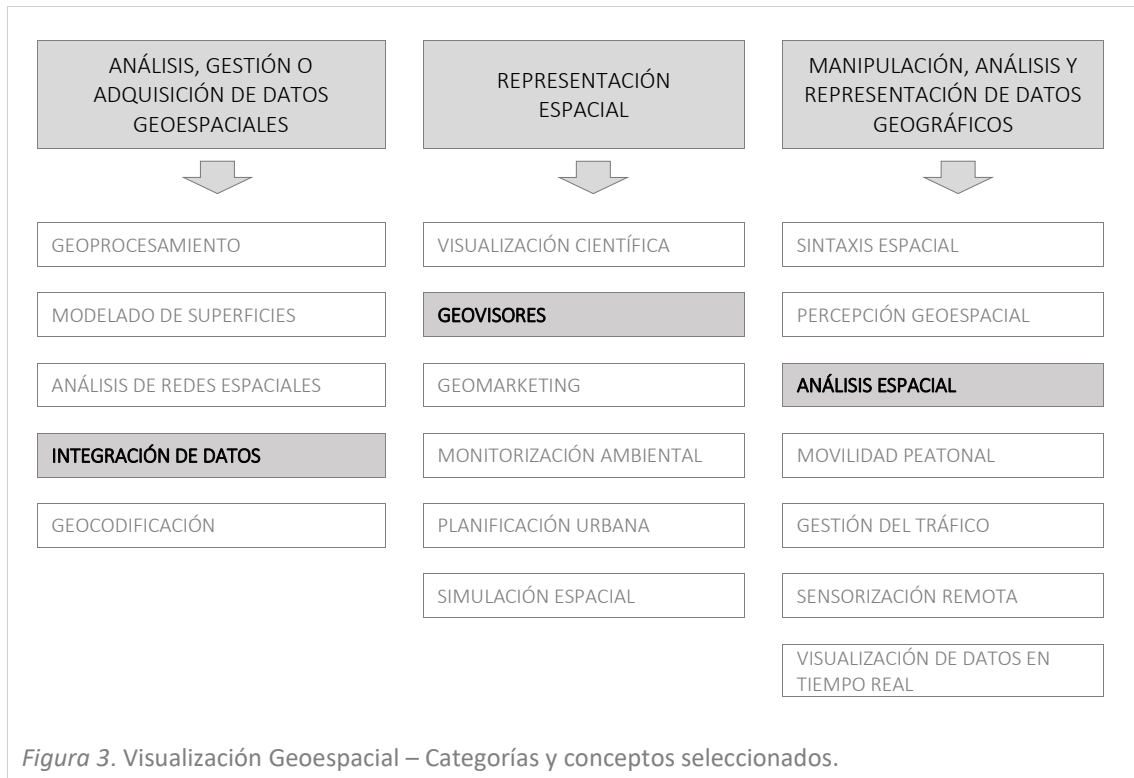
ANÁLISIS, GESTIÓN O ADQUISICIÓN DE DATOS GEOESPACIALES

GEOPROCESAMIENTO

MODELADO DE SUPERFICIES

ANÁLISIS DE REDES ESPACIALES

INTEGRACIÓN DE DATOS

GEOCODIFICACIÓN

REPRESENTACIÓN ESPACIAL

VISUALIZACIÓN CIENTÍFICA

GEOVISORES

GEOMARKETING

MONITORIZACIÓN AMBIENTAL

PLANIFICACIÓN URBANA

SIMULACIÓN ESPACIAL

MANIPULACIÓN, ANÁLISIS Y REPRESENTACIÓN DE DATOS GEOGRÁFICOS

SINTAXIS ESPACIAL

PERCEPCIÓN GEOESPACIAL

ANÁLISIS ESPACIAL

MOVILIDAD PEATONAL

GESTIÓN DEL TRÁFICO

SENSORIZACIÓN REMOTA

VISUALIZACIÓN DE DATOS EN TIEMPO REAL

*Figura 3*. Visualización Geoespacial – Categorías y conceptos seleccionados.